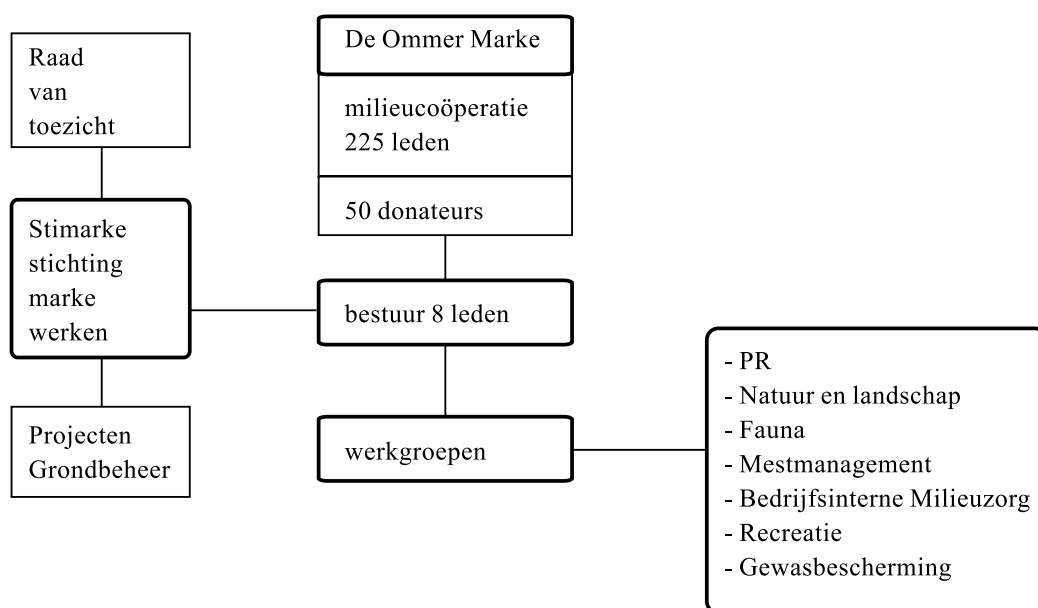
Raad van toezicht

Stimarke stichting marke werken

Projecten Grondbeheer

De Ommer Marke

milieucoöperatie 225 leden

50 donateurs

bestuur 8 leden

werkgroepen

- PR
- Natuur en landschap
- Fauna
- Mestmanagement
- Bedrijfsinterne Milieuzorg
- Recreatie
- Gewasbescherming